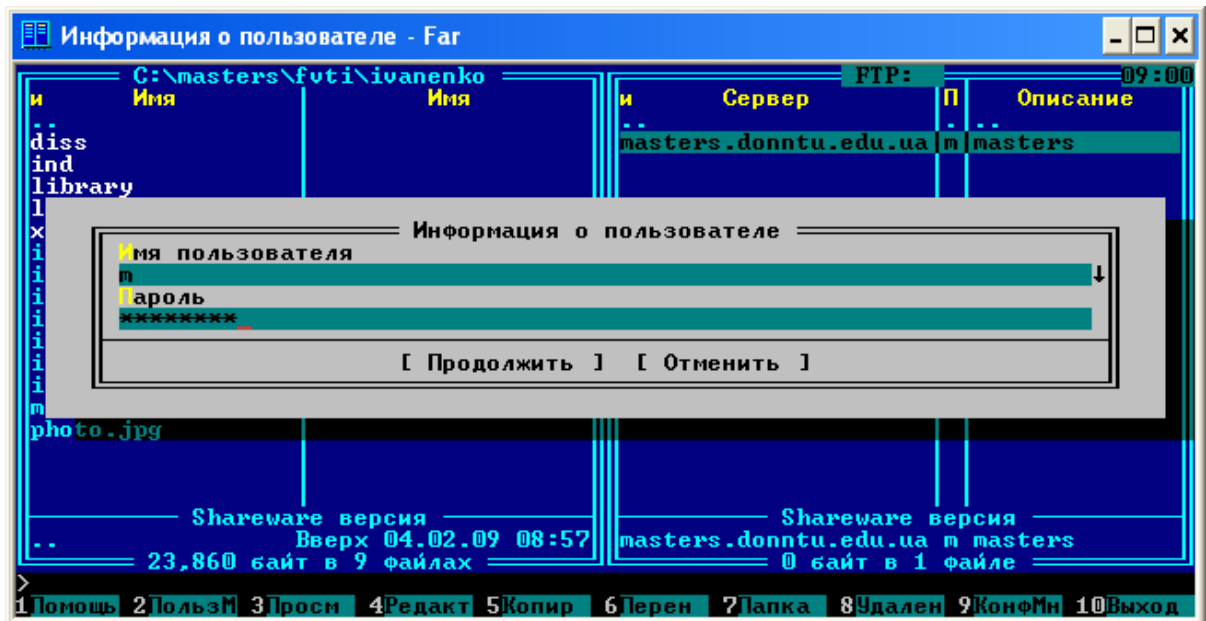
Информация о пользователе - Far

C:\masters\fvti\ivanenko

| и | Имя | Имя |
|---|---|---|
| .. | | |
| diss | | |
| ind | | |
| library | | |
| l | | |
| x | | |
| i | | |
| i | | |
| i | | |
| i | | |
| i | | |
| i | | |
| i | | |
| m | | |
| photo.jpg | | |

FTP: 09:00

| и | Сервер | П | Описание |
|---|---|---|---|
| .. | | .. | .. |
| | masters.donntu.edu.ua | m | masters |

Информация о пользователе

Имя пользователя

m

Пароль

********

[ Продолжить ] [ Отменить ]

Shareware версия

.. Вверх 04.02.09 08:57

23,860 байт в 9 файлах

Shareware версия

masters.donntu.edu.ua m masters

0 байт в 1 файле

>

1Помощь 2ПользМ 3Просм 4Редакт 5Копир 6Перен 7Папка 8Удален 9КонфМн 10Выход